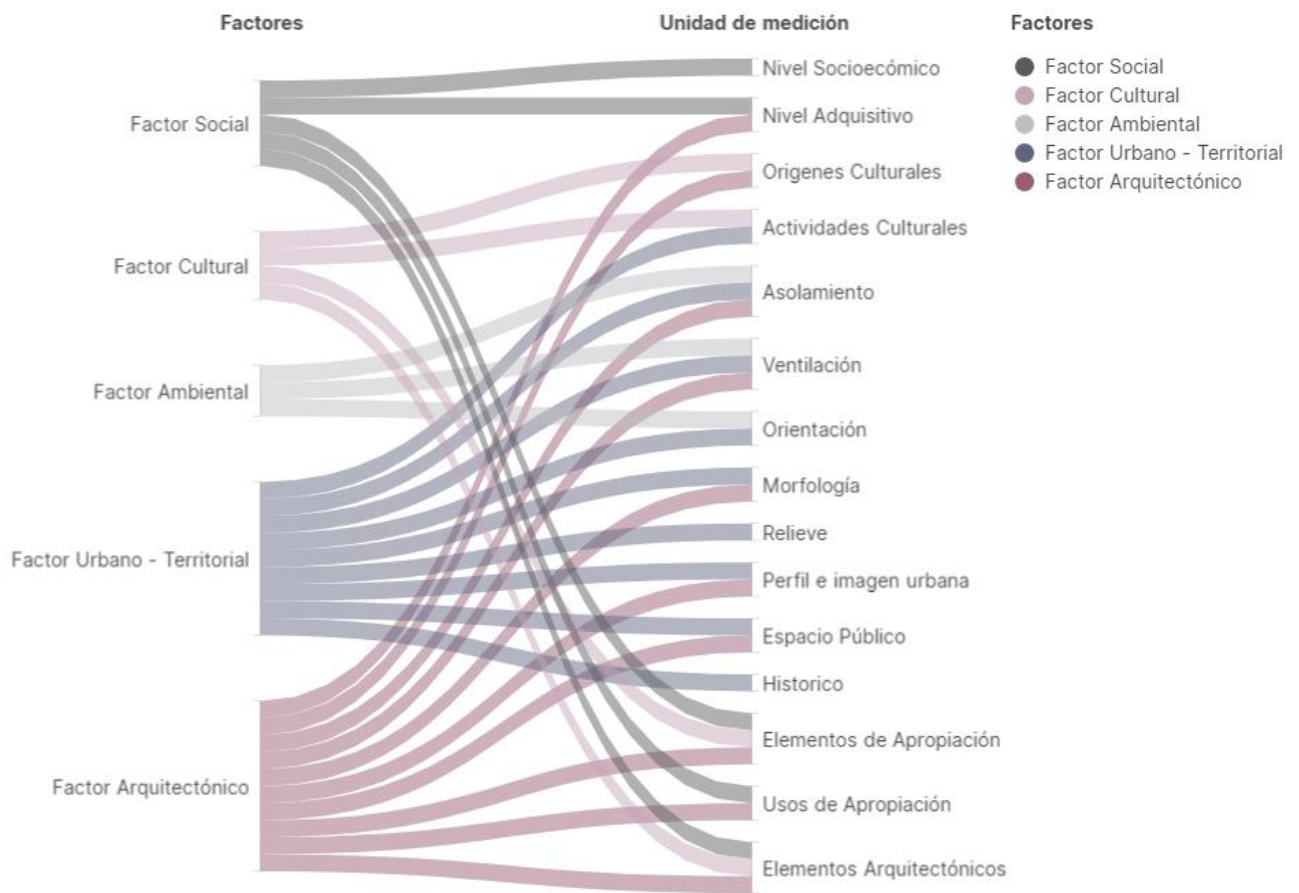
Factores

Factor Social

Factor Cultural

Factor Ambiental

Factor Urbano - Territorial

Factor Arquitectónico

Unidad de medición

Nivel Socioecómico

Nivel Adquisitivo

Origenes Culturales

Actividades Culturales

Asolamiento

Ventilación

Orientación

Morfología

Relieve

Perfil e imagen urbana

Espacio Público

Historico

Elementos de Apropiación

Usos de Apropiación

Elementos Arquitectónicos

Factores

Factor Social
Factor Cultural
Factor Ambiental
Factor Urbano - Territorial
Factor Arquitectónico